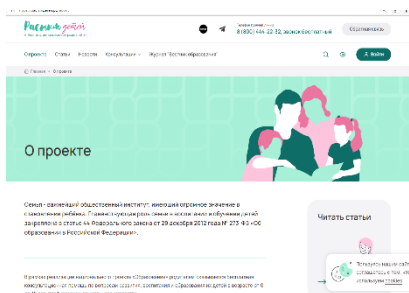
Растим детей

8 (800) 444-22-32, звонок бесплатный

Обратная связь

О проекте Статьи Вопросы Консультации Журнал "Вестник образования"

Войти

Главная • О проекте

О проекте

Семья - важнейший общественный институт, имеющий огромное значение в становлении ребёнка. Главенствующая роль семьи в воспитании и обучении детей закреплена в статье 44 Федерального закона от 29 декабря 2012 года № 273-ФЗ «Об образовании в Российской Федерации».

Читать статьи

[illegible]